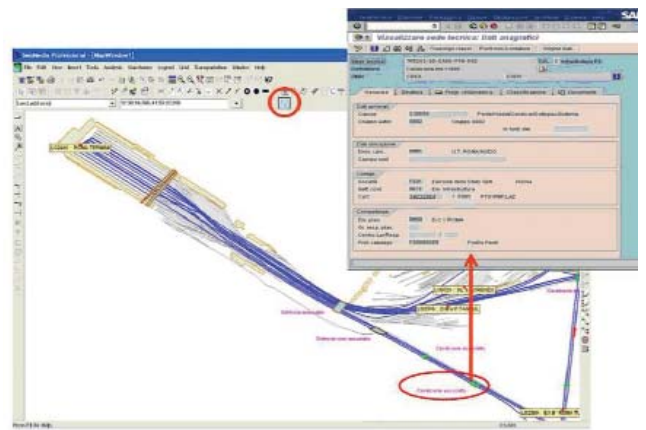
Visualizzare sede tecnica: Dati anagrafici

Sede tecnica

Generale | Struttura | Posiz. ubicazione | Classificazione | Documenti

Dati generali

Dati ubicazione

Conteggio

Competenza

SAP

SeleNode Professional - [MapWindow1]

File Edit View Insert Tools Analysis Hardware Layout Grid Transportation Window Help

Centrale accessi

Centrale accessi

Pronto